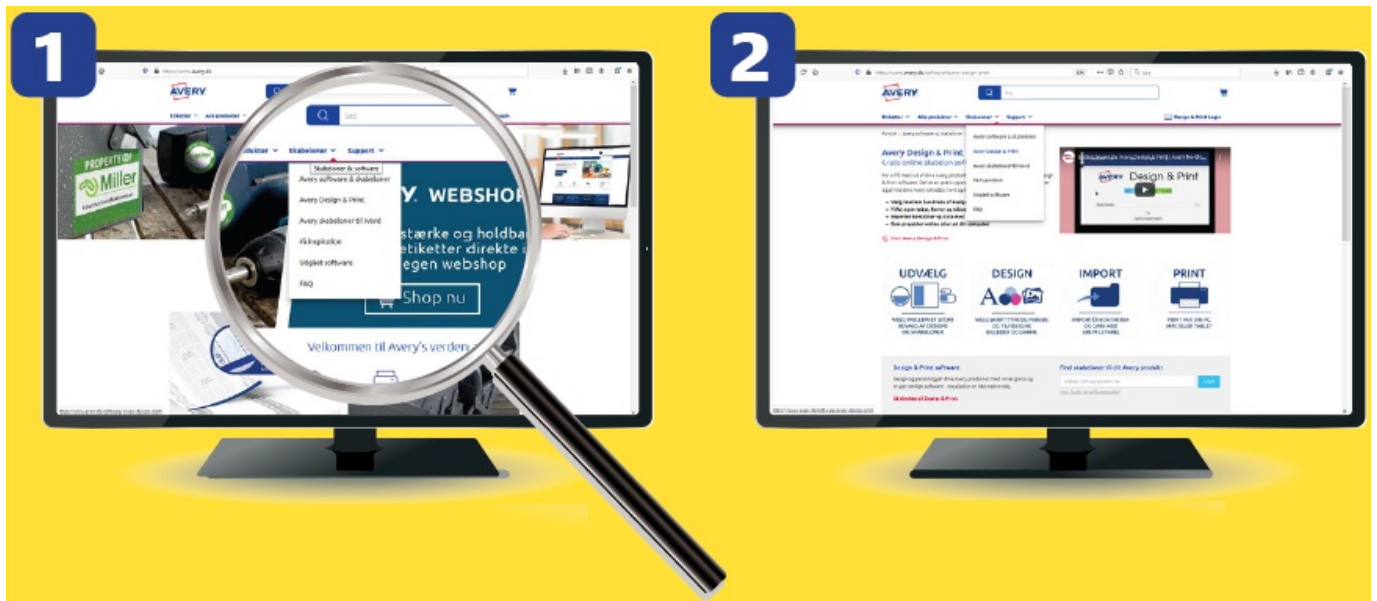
1

AVERY

Etiketter Alle produkter

PROPERTY OF Miller

odukter Skabeloner Support

Skabeloner & software

Avery software & skabeloner

Avery Design & Print

Avery skabeloner til Word

Få inspiration

Udgået software

FAQ

Søg

RY WEBSHOP

stærke og holdbar etiketter direkte i egen webshop

Shop nu

Velkommen til Avery's verden

2

AVERY

Etiketter Alle produkter Skabeloner Support

Design & Print Login

Avery software & skabeloner

Avery Design & Print

Avery skabeloner til Word

Få inspiration

Udgået software

FAQ

Avery Design & Print

Gratis online skabelon software

Design & Print

UDVÆLG

DESIGN

IMPORT

PRINT

Design & Print software

Find skabeloner til dit Avery produkt

Skabeloner til Design & Print